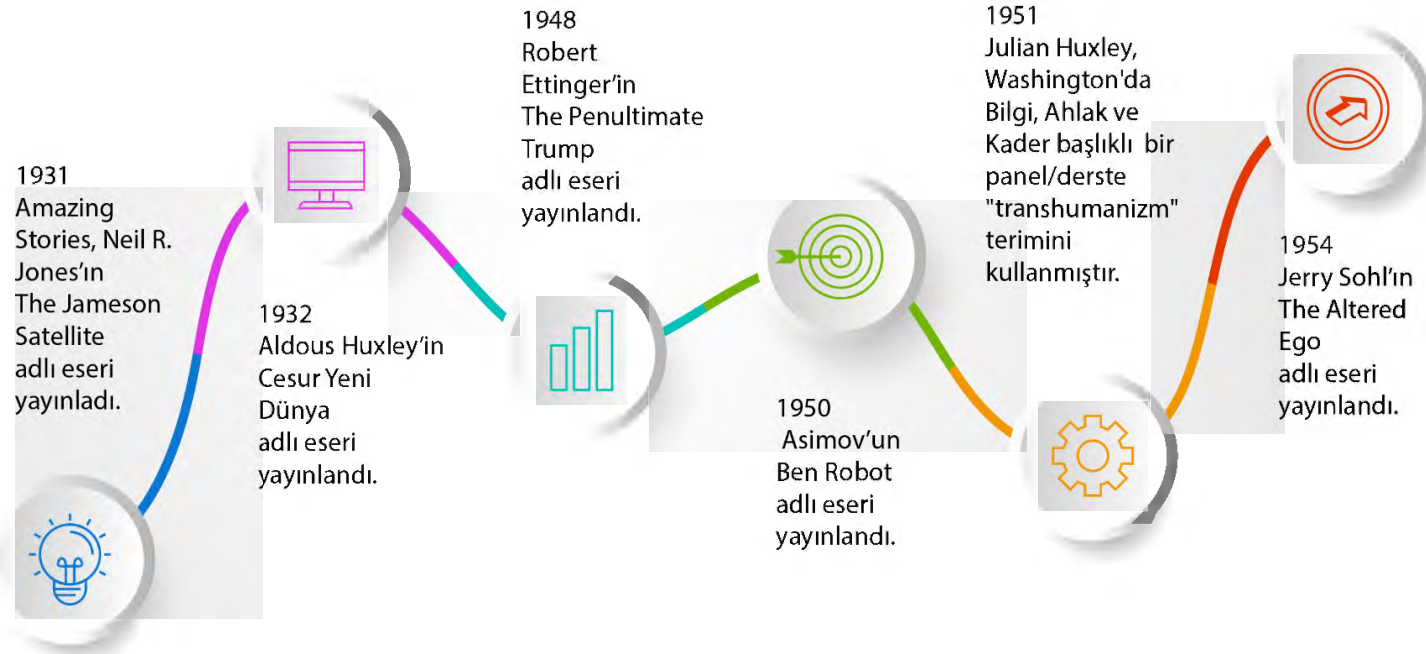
1931
Amazing Stories, Neil R. Jones'ın The Jameson Satellite adlı eseri yayınladı.

1932
Aldous Huxley'in Cesur Yeni Dünya adlı eseri yayınlandı.

1948
Robert Ettinger'in The Penultimate Trump adlı eseri yayınlandı.

1950
Asimov'un Ben Robot adlı eseri yayınlandı.

1951
Julian Huxley, Washington'da Bilgi, Ahlak ve Kader başlıklı bir panel/derste "transhumanizm" terimini kullanmıştır.

1954
Jerry Sohl'ın The Altered Ego adlı eseri yayınlandı.